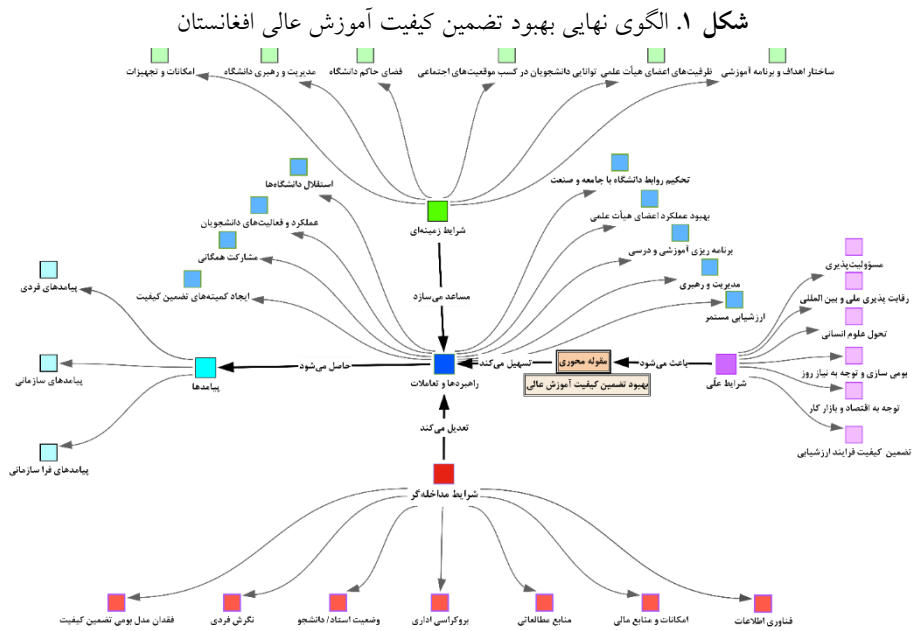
شکل ۱. الگوی نهایی بهبود تضمین کیفیت آموزش عالی افغانستان

ساختار اهداف و برنامه آموزشی
ظرفیت‌های اعضای هیأت علمی
توانایی دانشجویان در کسب موقعیت‌های اجتماعی
فضای حاکم دانشگاه
مدیریت و رهبری دانشگاه
امکانات و تجهیزات

استقلال دانشگاه‌ها
عملکرد و فعالیت‌های دانشجویان
مشارکت همگانی
ایجاد کمیته‌های تضمین کیفیت
شرایط زمینه‌ای

تحکیم روابط دانشگاه با جامعه و صنعت
بهبود عملکرد اعضای هیأت علمی
برنامه ریزی آموزشی و درسی
مدیریت و رهبری
ارزشیابی مستمر

مساعد می‌سازد

پیامدهای فردی
پیامدهای سازمانی
پیامدهای فرا سازمانی
پیامدها
حاصل می‌شود
راهبردها و تعاملات
تسهیل می‌کند
مقوله محوری
بهبود تضمین کیفیت آموزش عالی
باعث می‌شود
شرایط علّی

مسؤولیت‌پذیری
رقابت پذیری ملی و بین المللی
تحول علوم انسانی
بومی سازی و توجه به نیاز روز
توجه به اقتصاد و بازار کار
تضمین کیفیت فرایند ارزشیابی

تعدیل می‌کند
شرایط مداخله‌گر

فقدان مدل بومی تضمین کیفیت
نگرش فردی
وضعیت استاد/دانشجو
بروکراسی اداری
منابع مطالعاتی
امکانات و منابع مالی
فناوری اطلاعات